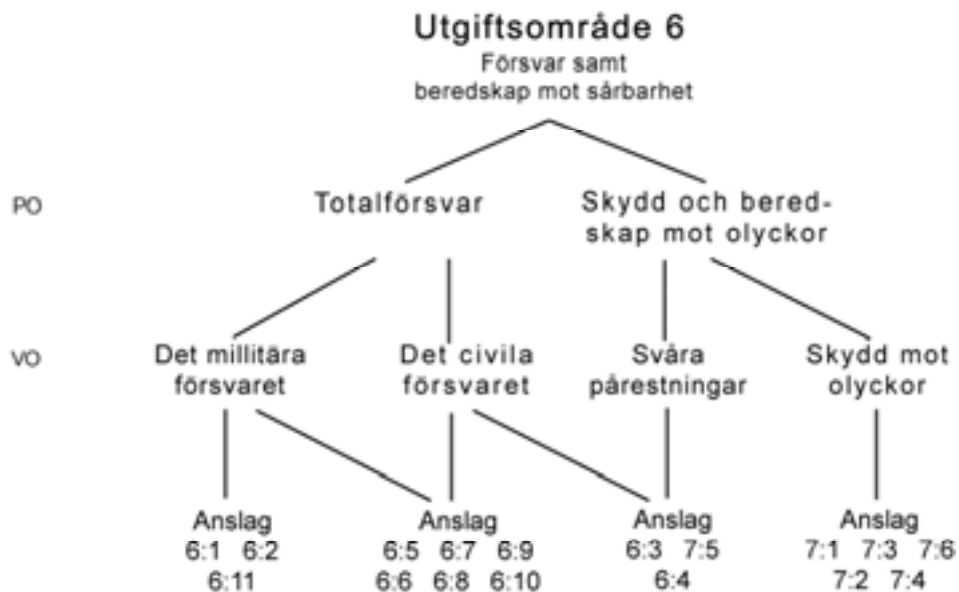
Utgiftsområde 6
Försvar samt beredskap mot sårbarhet

PO

Totalförsvar

Skydd och beredskap mot olyckor

VO

Det millitära försvaret

Det civila försvaret

Svåra påfrestningar

Skydd mot olyckor

Anslag
6:1 6:2
6:11

Anslag
6:5 6:7 6:9
6:6 6:8 6:10

Anslag
6:3 7:5
6:4

Anslag
7:1 7:3 7:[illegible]
7:2 7:4